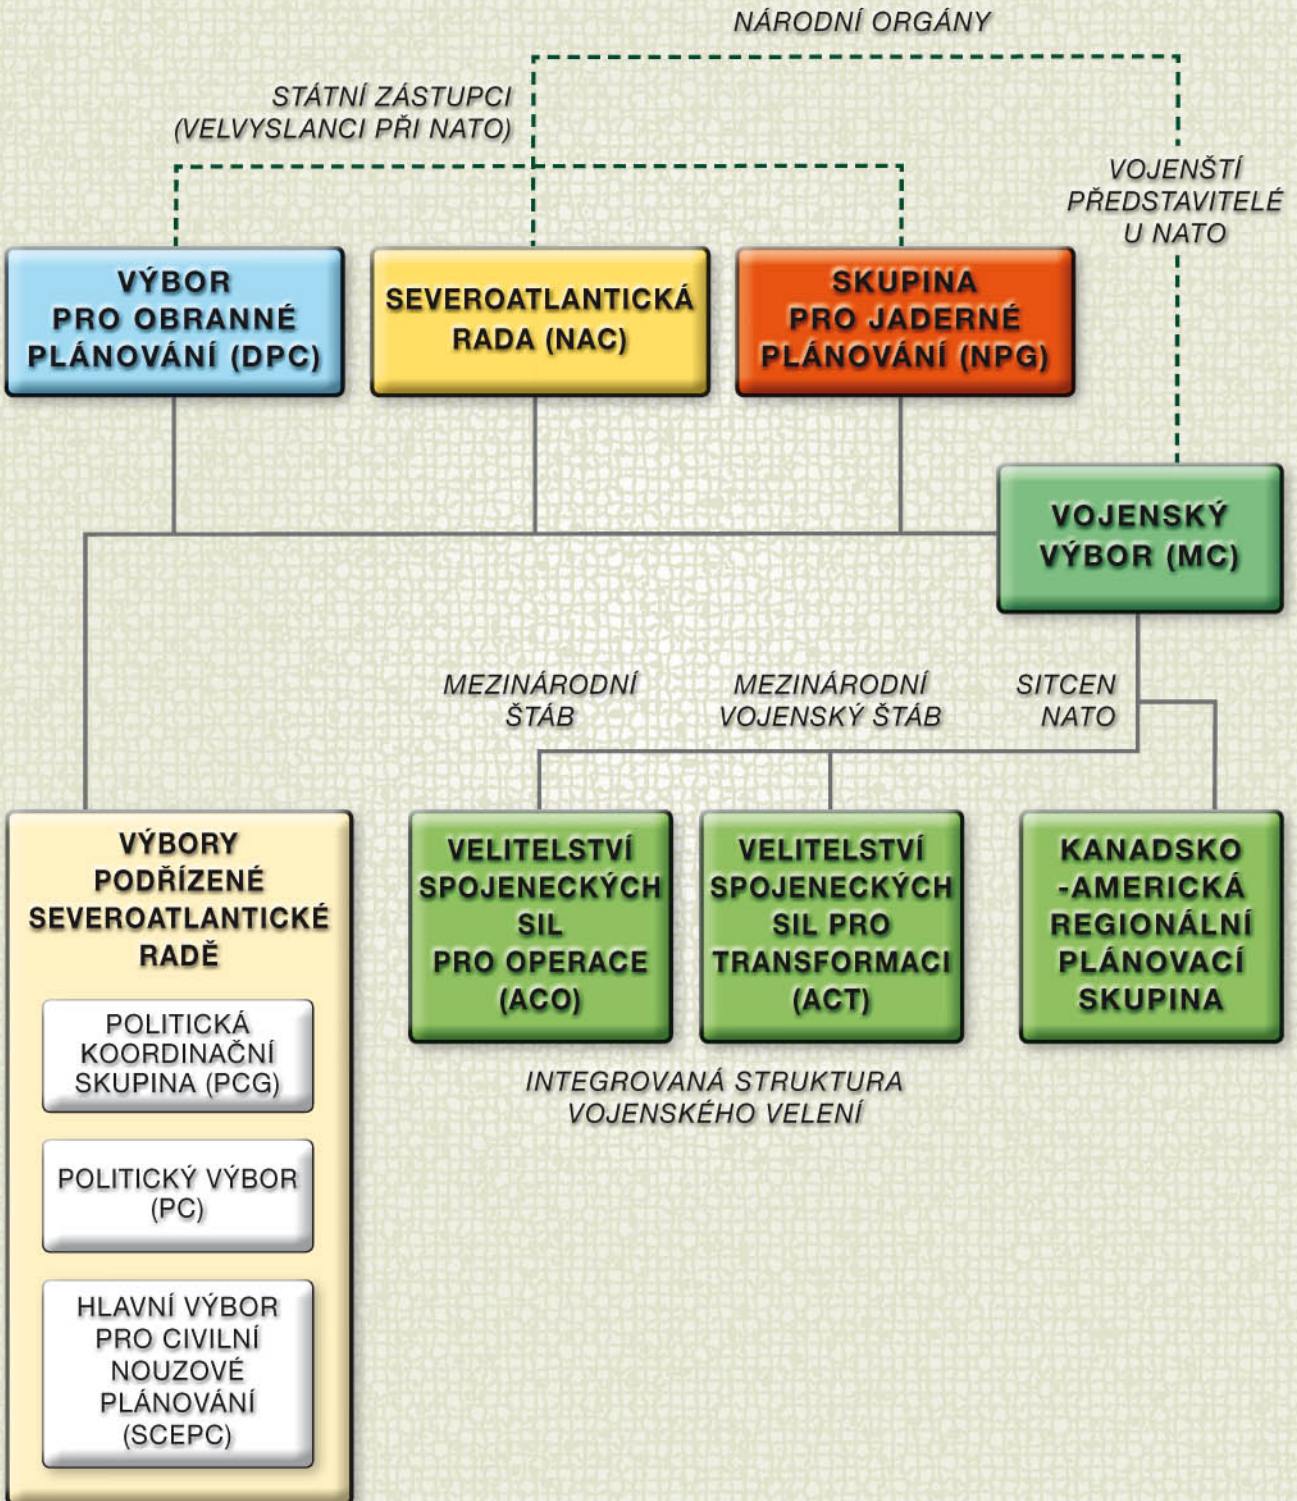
NÁRODNÍ ORGÁNY

STÁTNÍ ZÁSTUPCI (VELVYSLANCI PŘI NATO)

VOJENŠTÍ PŘEDSTAVITELÉ U NATO

VÝBOR PRO OBRANNÉ PLÁNOVÁNÍ (DPC)

SEVEROATLANTICKÁ RADA (NAC)

SKUPINA PRO JADERNÉ PLÁNOVÁNÍ (NPG)

VOJENSKÝ VÝBOR (MC)

MEZINÁRODNÍ ŠTÁB

MEZINÁRODNÍ VOJENSKÝ ŠTÁB

SITCEN NATO

VÝBORY PODŘÍZENÉ SEVEROATLANTICKÉ RADĚ

POLITICKÁ KOORDINAČNÍ SKUPINA (PCG)

POLITICKÝ VÝBOR (PC)

HLAVNÍ VÝBOR PRO CIVILNÍ NOUZOVÉ PLÁNOVÁNÍ (SCEPC)

VELITELSTVÍ SPOJENECKÝCH SIL PRO OPERACE (ACO)

VELITELSTVÍ SPOJENECKÝCH SIL PRO TRANSFORMACI (ACT)

KANADSKO -AMERICKÁ REGIONÁLNÍ PLÁNOVACÍ SKUPINA

INTEGROVANÁ STRUKTURA VOJENSKÉHO VELENÍ